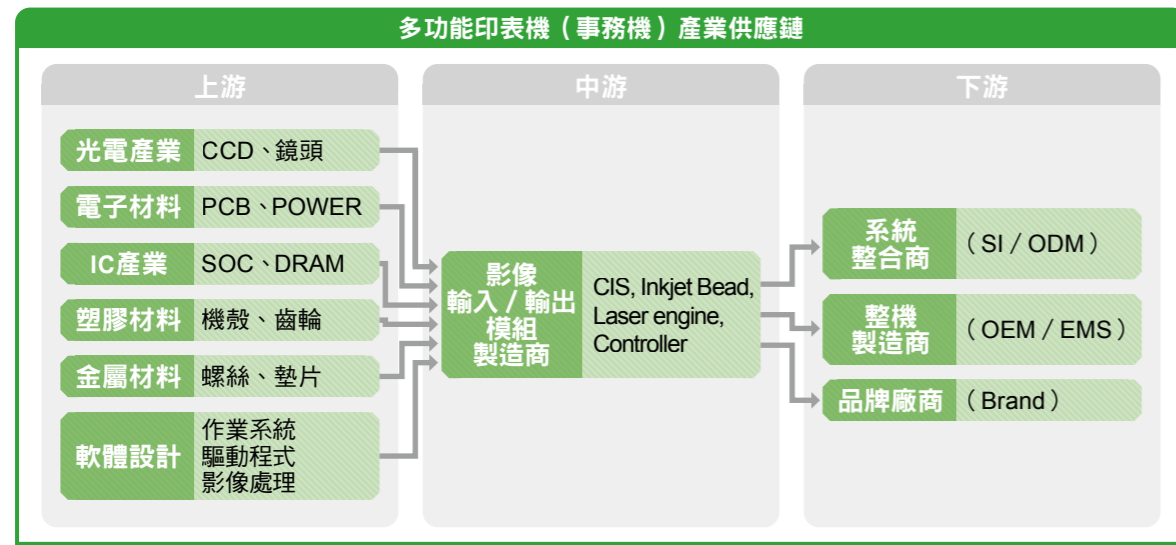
多功能印表機（事務機）產業供應鏈

上游

光電產業 CCD、鏡頭

電子材料 PCB、POWER

IC產業 SOC、DRAM

塑膠材料 機殼、齒輪

金屬材料 螺絲、墊片

軟體設計 作業系統 驅動程式 影像處理

中游

影像輸入／輸出模組製造商 CIS, Inkjet Bead, Laser engine, Controller

下游

系統整合商 （SI / ODM）

整機製造商 （OEM / EMS）

品牌廠商 （Brand）